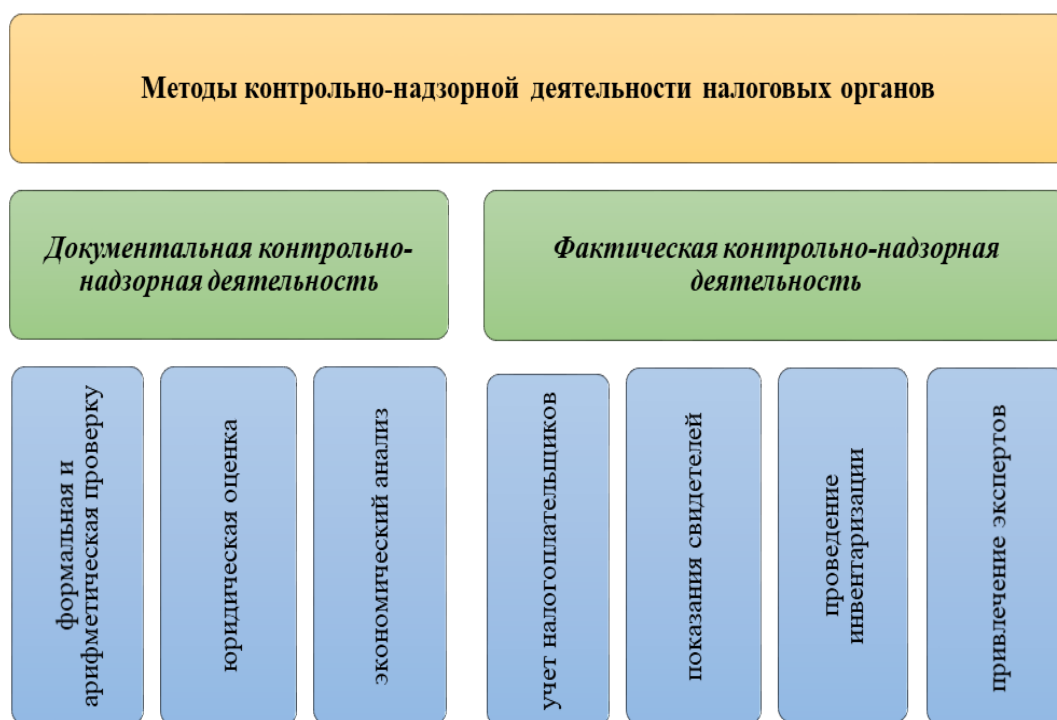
Методы контрольно-надзорной деятельности налоговых органов

Документальная контрольно-надзорная деятельность

Фактическая контрольно-надзорная деятельность

формальная и арифметическая проверку

юридическая оценка

экономический анализ

учет налогоплательщиков

показания свидетелей

проведение инвентаризации

привлечение экспертов